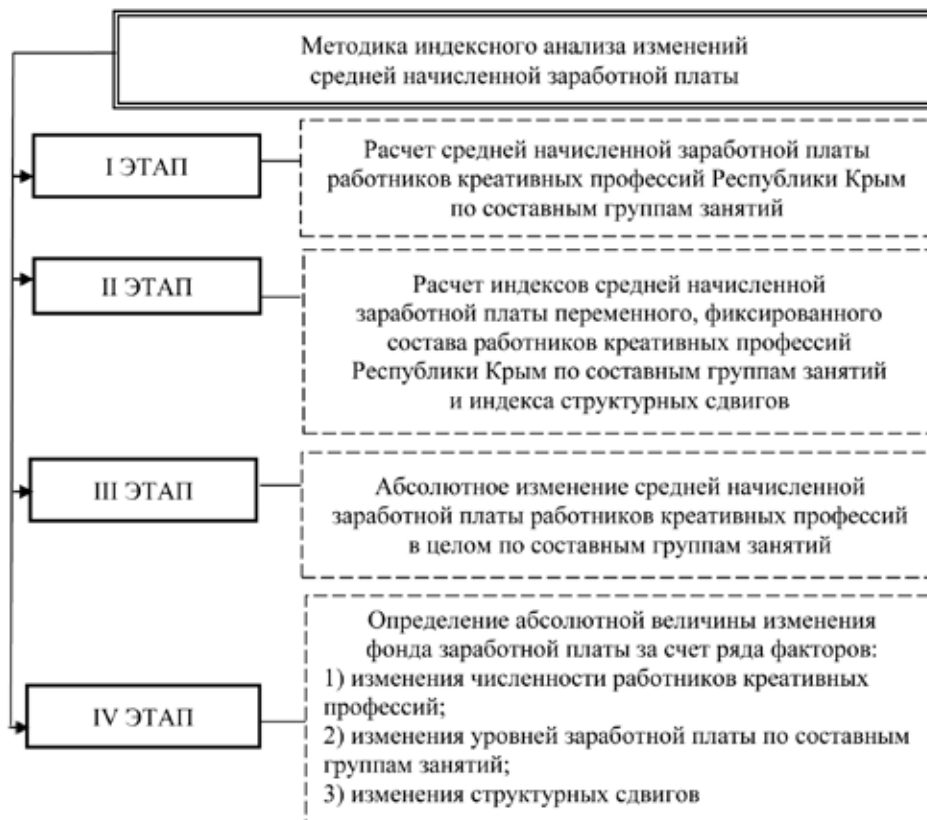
Методика индексного анализа изменений средней начисленной заработной платы

I ЭТАП

Расчет средней начисленной заработной платы работников креативных профессий Республики Крым по составным группам занятий

II ЭТАП

Расчет индексов средней начисленной заработной платы переменного, фиксированного состава работников креативных профессий Республики Крым по составным группам занятий и индекса структурных сдвигов

III ЭТАП

Абсолютное изменение средней начисленной заработной платы работников креативных профессий в целом по составным группам занятий

IV ЭТАП

Определение абсолютной величины изменения фонда заработной платы за счет ряда факторов:
1) изменения численности работников креативных профессий;
2) изменения уровней заработной платы по составным группам занятий;
3) изменения структурных сдвигов